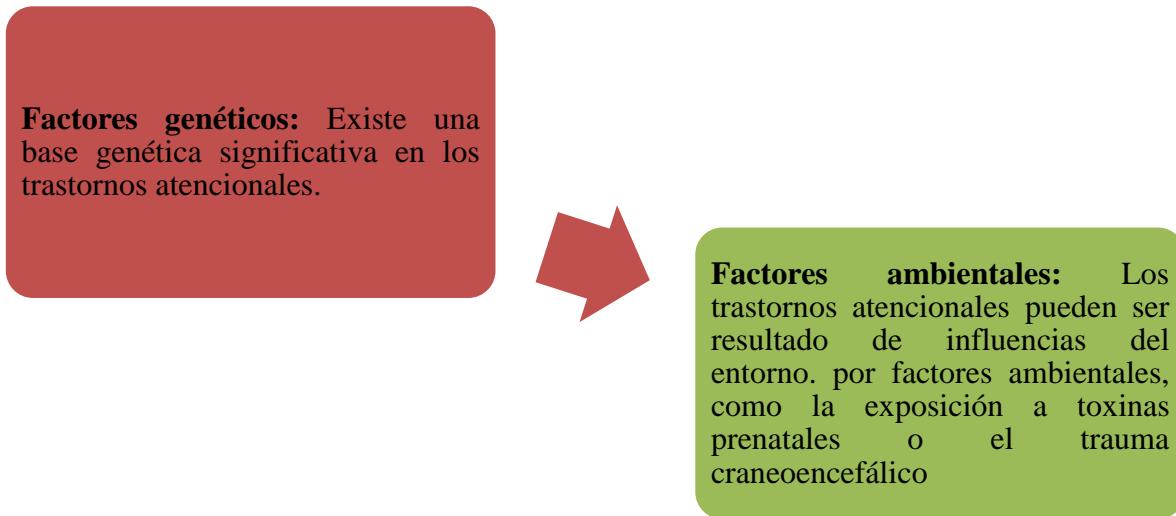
**Factores genéticos:** Existe una base genética significativa en los trastornos atencionales.

**Factores ambientales:** Los trastornos atencionales pueden ser resultado de influencias del entorno. por factores ambientales, como la exposición a toxinas prenatales o el trauma craneoencefálico